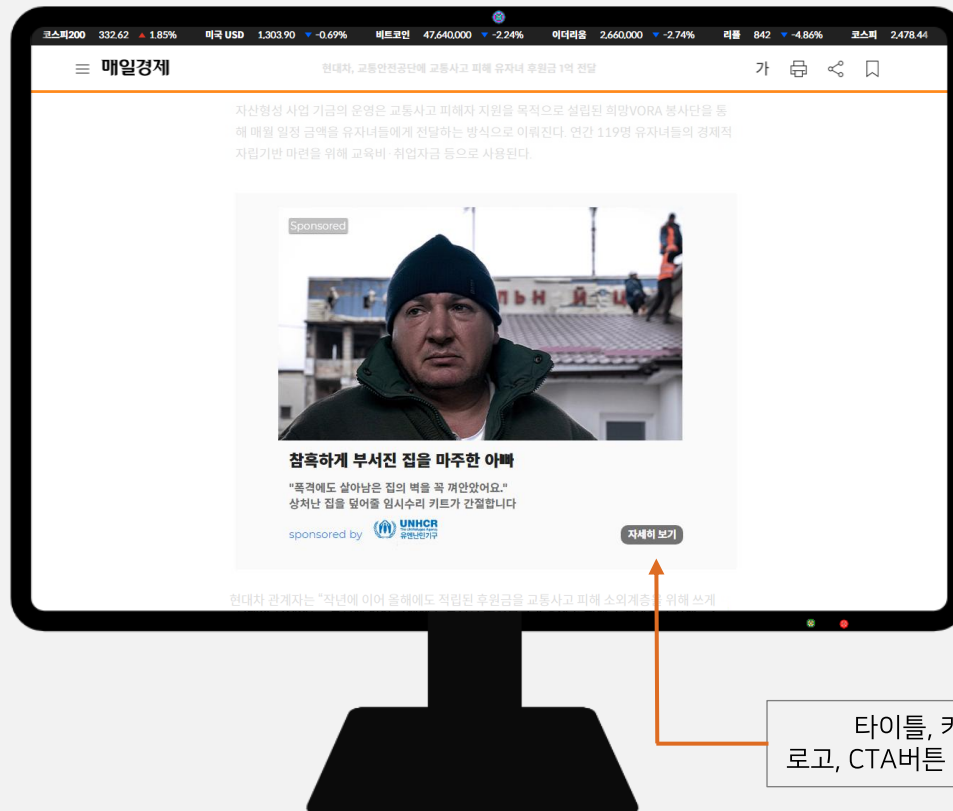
코스피200 332.62 ▲ 1.85% 미국 USD 1,303.90 ▼ -0.69% 비트코인 47,640,000 ▼ -2.24% 이더리움 2,660,000 ▼ -2.74% 리플 842 ▼ -4.86% 코스피 2,478.44

≡ 매일경제

현대차, 교통안전공단에 교통사고 피해 유자녀 후원금 1억 전달

가

자산형성 사업 기금의 운영은 교통사고 피해자 지원을 목적으로 설립된 희망VORA 봉사단을 통해 매월 일정 금액을 유자녀들에게 전달하는 방식으로 이뤄진다. 연간 119명 유자녀들의 경제적 자립기반 마련을 위해 교육비 · 취업자금 등으로 사용된다.

Sponsored

참혹하게 부서진 집을 마주한 아빠

"폭격에도 살아남은 집의 벽을 꼭 껴안았어요."
상처난 집을 덮어줄 임시수리 키트가 간절합니다

sponsored by UNHCR 유엔난민기구

자세히 보기

현대차 관계자는 "작년에 이어 올해에도 적립된 후원금을 교통사고 피해 소외계층을 위해 쓰게

타이틀, ᄏ
로고, CTA버튼